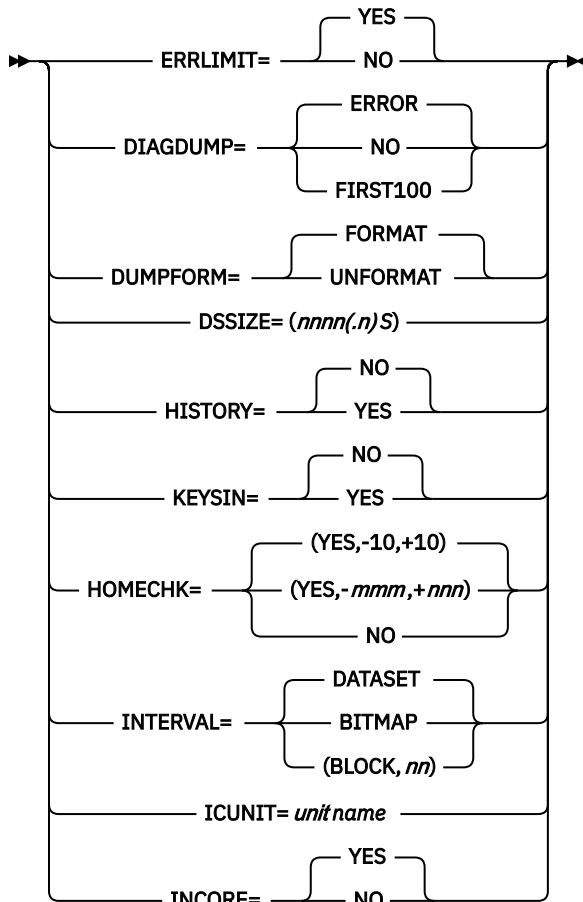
ERRLIMIT= YES NO

DIAGDUMP= ERROR NO FIRST100

DUMPFORM= FORMAT UNFORMAT

DSSIZE= (*nnnn(.n)S*)

HISTORY= NO YES

KEYSIN= NO YES

HOMECHK= (YES,-10,+10) (YES,-*mmm*,+*nnn*) NO

INTERVAL= DATASET BITMAP (BLOCK, *nn*)

ICUNIT= *unit name*

INCORE= YES NO